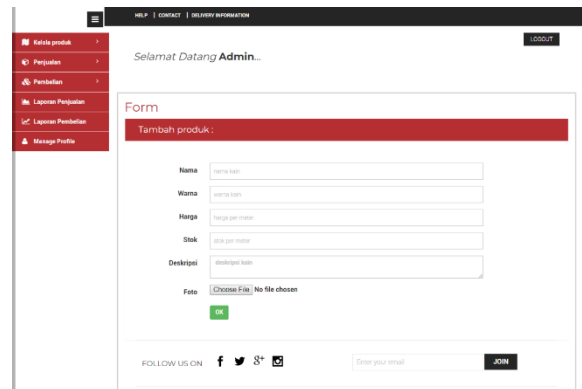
HELP | CONTACT | DELIVERY INFORMATION

Kelola produk
Penjualan
Pembelian
Laporan Penjualan
Laporan Pembelian
Manage Profile

LOGOUT

Selamat Datang Admin...

Form

Tambah produk :

Nama nama kain
Warna warna kain
Harga harga per meter
Stok stok per meter
Deskripsi deskripsi kain
Foto Choose File No file chosen

OK

FOLLOW US ON f 8+

Enter your email JOIN